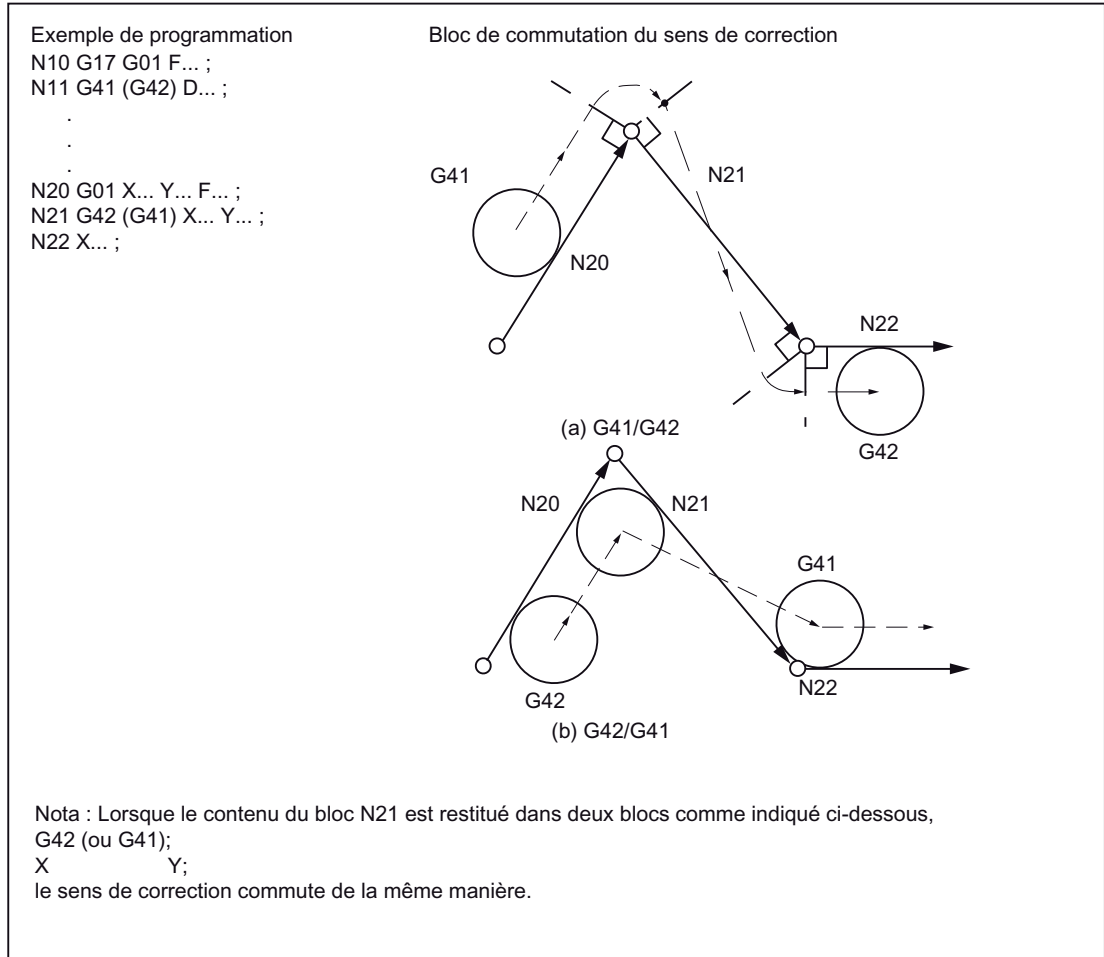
Exemple de programmation
N10 G17 G01 F... ;
N11 G41 (G42) D... ;
.
.
.
N20 G01 X... Y... F... ;
N21 G42 (G41) X... Y... ;
N22 X... ;

Bloc de commutation du sens de correction

G41
N21
N20
N22
G42
(a) G41/G42

N20
N21
G41
G42
N22
(b) G42/G41

Nota : Lorsque le contenu du bloc N21 est restitué dans deux blocs comme indiqué ci-dessous,
G42 (ou G41);
X Y;
le sens de correction commute de la même manière.